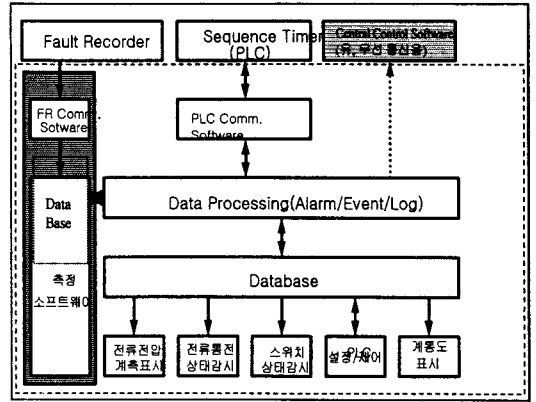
Fault Recorder

Sequence Timer (PLC)

Control Control Software (유, 무선 통신용)

FR Comm. Sotware

PLC Comm. Software

Data Base

측정 소프트웨어

Data Processing(Alarm/Event/Log)

Database

전류전압 계측표시

전류통전 상태감시

스위치 상태감시

설정/제어 PLC

계통도 표시